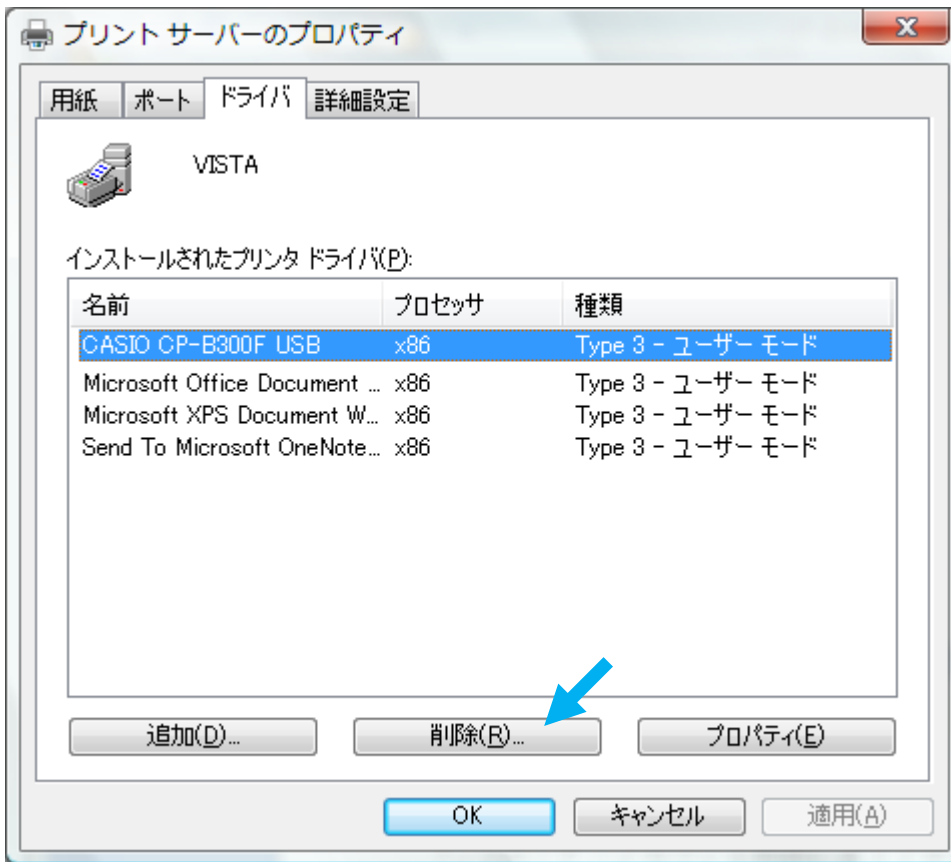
プリント サーバーのプロパティ

用紙 ポート ドライバ 詳細設定

VISTA

インストールされたプリンタ ドライバ(P):

| 名前 | プロセッサ | 種類 |
|---|---|---|
| CASIO CP-B300F USB | x86 | Type 3 - ユーザー モード |
| Microsoft Office Document ... | x86 | Type 3 - ユーザー モード |
| Microsoft XPS Document W... | x86 | Type 3 - ユーザー モード |
| Send To Microsoft OneNote... | x86 | Type 3 - ユーザー モード |

追加(D)... 削除(R)... プロパティ(E)

OK キャンセル 適用(A)